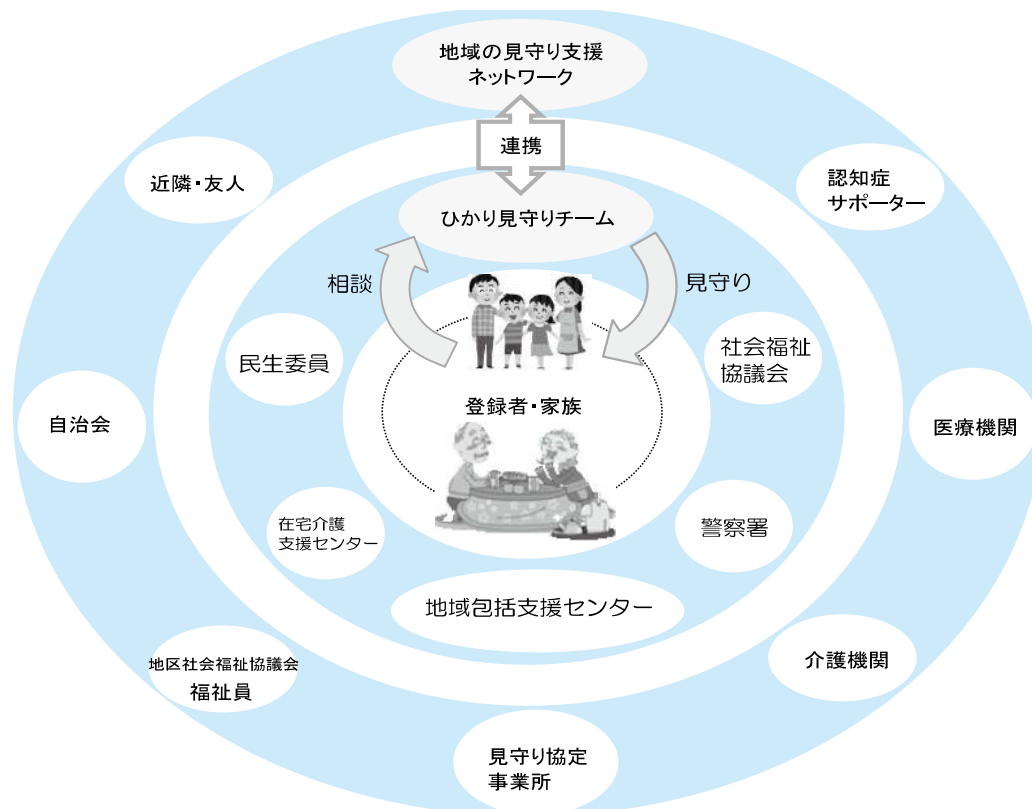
地域の見守り支援
ネットワーク

連携

近隣・友人

認知症
サポーター

ひかり見守りチーム

相談

見守り

民生委員

社会福祉
協議会

登録者・家族

自治会

医療機関

在宅介護
支援センター

警察署

地域包括支援センター

地区社会福祉協議会
福祉員

介護機関

見守り協定
事業所